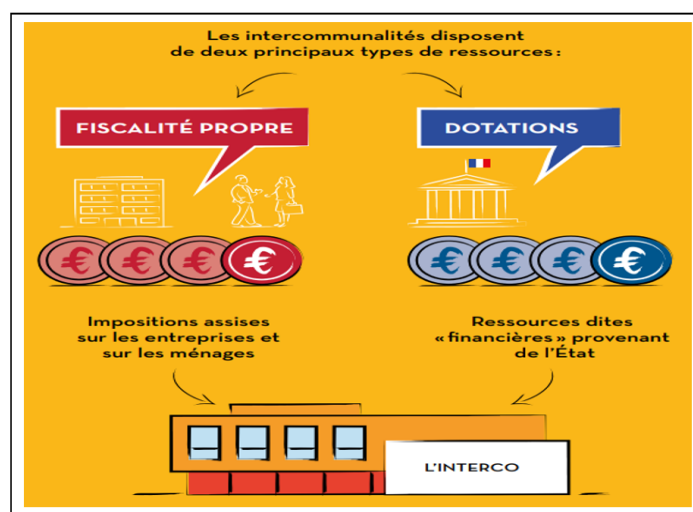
Les intercommunalités disposent de deux principaux types de ressources :

FISCALITÉ PROPRE

DOTATIONS

€ € € €

€ € € €

Impositions assises sur les entreprises et sur les ménages

Ressources dites « financières » provenant de l'État

L'INTERCO